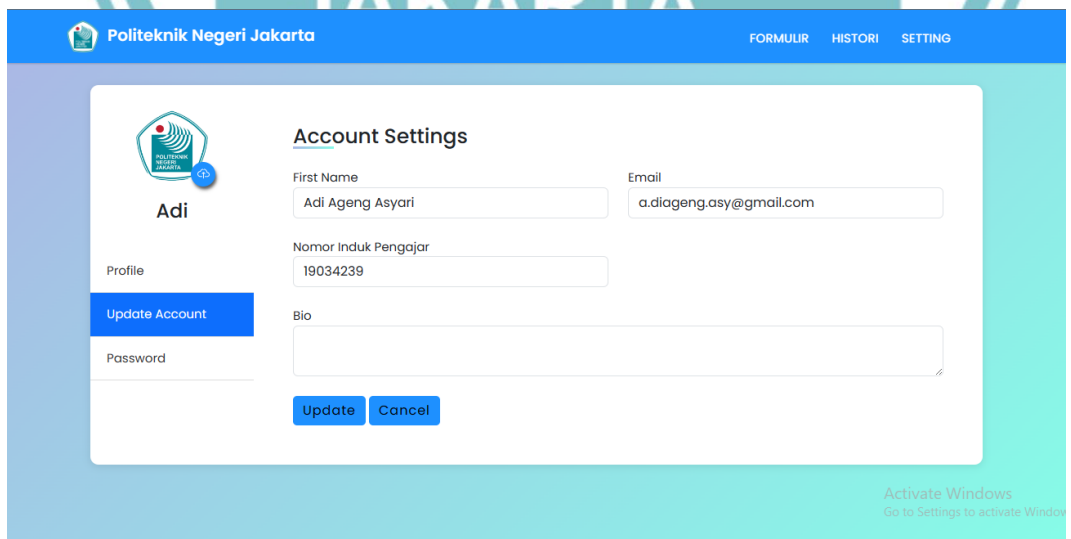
Politeknik Negeri Jakarta

FORMULIR HISTORI SETTING

POLITEKNIK NEGERI JAKARTA

Adi

Profile

Update Account

Password

Account Settings

First Name

Adi Ageng Asyari

Email

a.diageng.asy@gmail.com

Nomor Induk Pengajar

19034239

Bio

Update Cancel

Activate Windows
Go to Settings to activate Windov